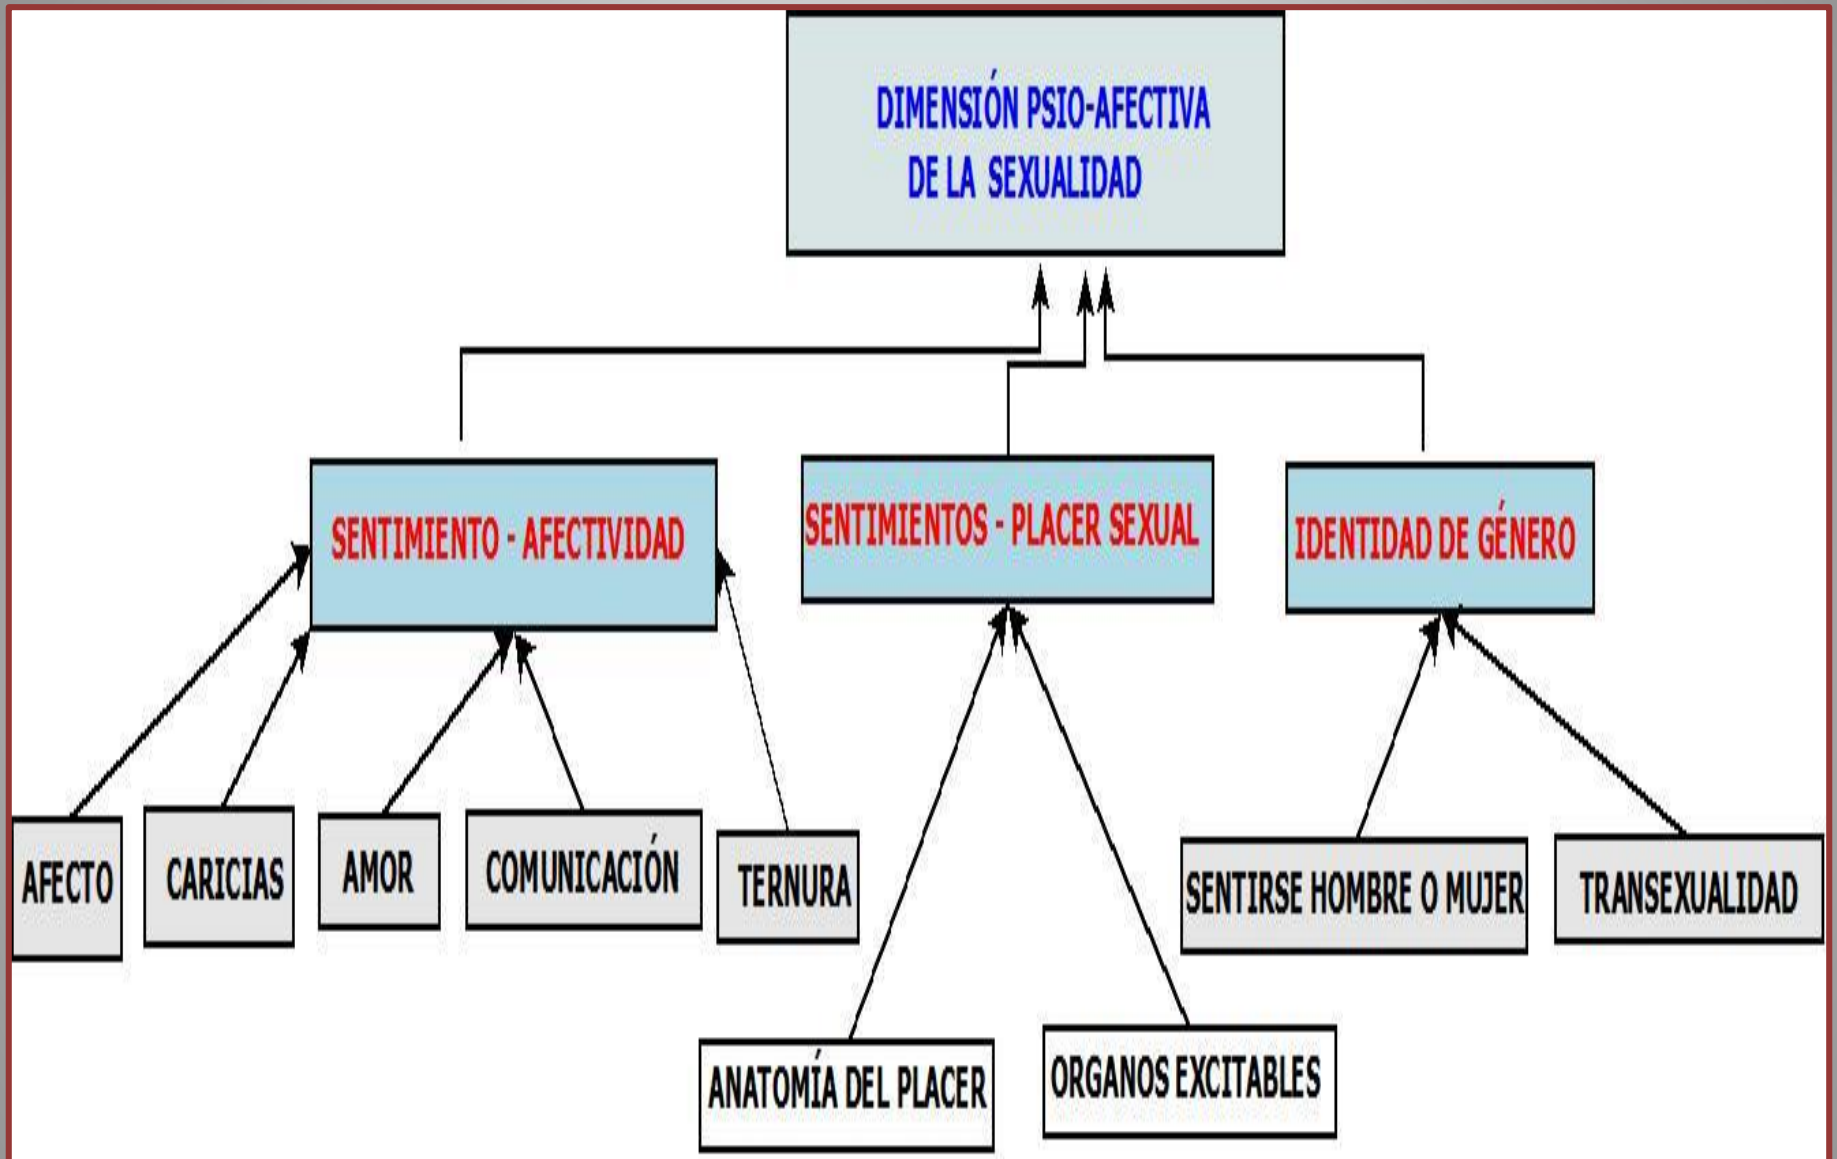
DIMENSIÓN PSIO-AFECTIVA DE LA SEXUALIDAD

SENTIMIENTO - AFECTIVIDAD

SENTIMIENTOS - PLACER SEXUAL

IDENTIDAD DE GÉNERO

AFECTO

CARICIAS

AMOR

COMUNICACIÓN

TERNURA

SENTIRSE HOMBRE O MUJER

TRANSEXUALIDAD

ANATOMÍA DEL PLACER

ORGANOS EXCITABLES